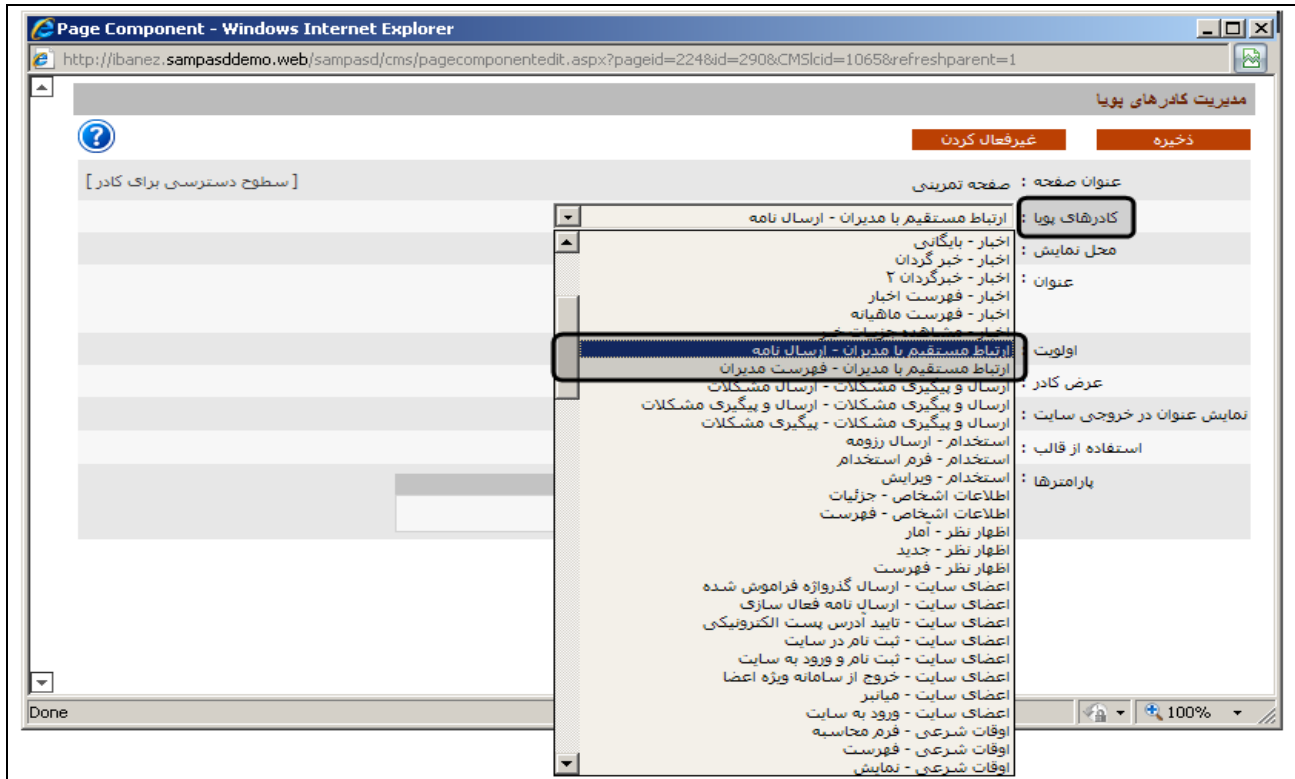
Page Component - Windows Internet Explorer

http://ibanez.sampasddemo.web/sampasd/cms/pagecomponentedit.aspx?pageid=224&id=290&CMSlcid=1065&refreshparent=1

مدیریت کادرهای پویا

ذخیره
غیرفعال کردن

عنوان صفحه : صفحه تمرینی
[ سطوح دسترسی برای کادر ]

کادرهای پویا : ارتباط مستقیم با مدیران - ارسال نامه
محل نمایش :
عنوان :
اولویت :
عرض کادر :
نمایش عنوان در خروجی سایت :
استفاده از قالب :
پارامترها :

اخبار - بایگانی
اخبار - خبر گردان
اخبار - خبرگردان ۲
اخبار - فهرست اخبار
اخبار - فهرست ماهیانه
اخبار - مشاهده جزییات خبر
ارتباط مستقیم با مدیران - ارسال نامه
ارتباط مستقیم با مدیران - فهرست مدیران
ارسال و پیگیری مشکلات - ارسال مشکلات
ارسال و پیگیری مشکلات - ارسال و پیگیری مشکلات
ارسال و پیگیری مشکلات - پیگیری مشکلات
استخدام - ارسال رزومه
استخدام - فرم استخدام
استخدام - ویرایش
اطلاعات اشخاص - جزئیات
اطلاعات اشخاص - فهرست
اظهار نظر - آمار
اظهار نظر - جدید
اظهار نظر - فهرست
اعضای سایت - ارسال گذرواژه فراموش شده
اعضای سایت - ارسال نامه فعال سازی
اعضای سایت - تایید آدرس پست الکترونیکی
اعضای سایت - ثبت نام در سایت
اعضای سایت - ثبت نام و ورود به سایت
اعضای سایت - خروج از سامانه ویژه اعضا
اعضای سایت - میانبر
اعضای سایت - ورود به سایت
اوقات شرعی - فرم محاسبه
اوقات شرعی - فهرست
اوقات شرعی - نمایش

Done
100%